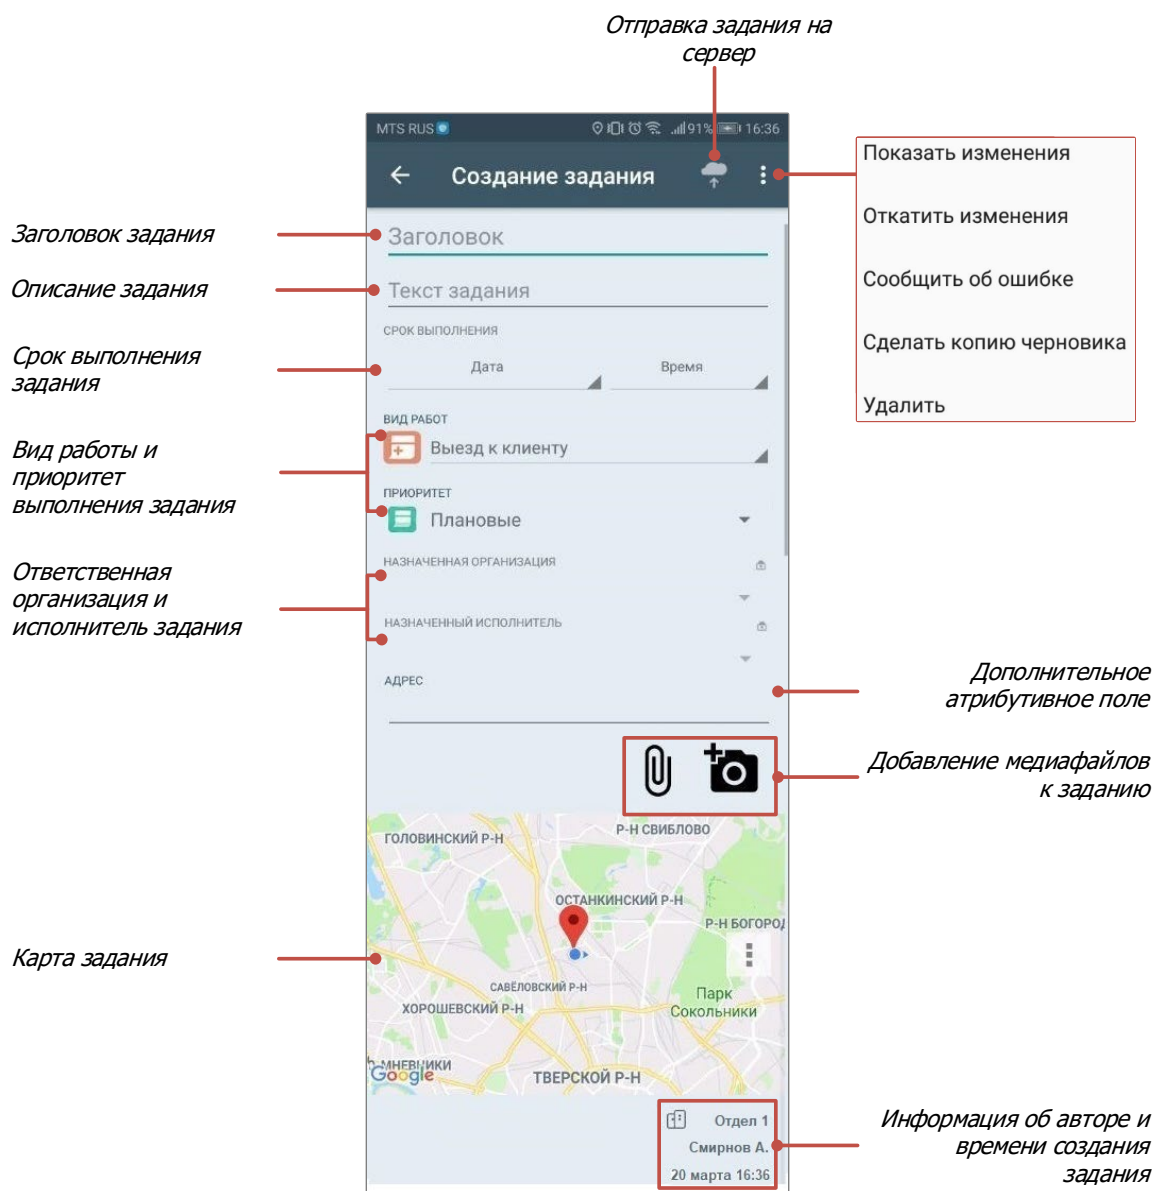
Отправка задания на сервер

MTS RUS 91% 16:36

Создание задания

Показать изменения

Откатить изменения

Сообщить об ошибке

Сделать копию черновика

Удалить

Заголовок задания

Заголовок

Описание задания

Текст задания

СРОК ВЫПОЛНЕНИЯ

Срок выполнения задания

Дата

Время

ВИД РАБОТ

Вид работы и приоритет выполнения задания

Выезд к клиенту

ПРИОРИТЕТ

Плановые

НАЗНАЧЕННАЯ ОРГАНИЗАЦИЯ

Ответственная организация и исполнитель задания

НАЗНАЧЕННЫЙ ИСПОЛНИТЕЛЬ

АДРЕС

Дополнительное атрибутивное поле

Добавление медиафайлов к заданию

ГОЛОВИНСКИЙ Р-Н

Р-Н СВИБЛОВО

ОСТАНКИНСКИЙ Р-Н

Р-Н БОГОРО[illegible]

Карта задания

САВЁЛОВСКИЙ Р-Н

Парк Сокольники

ХОРОШЕВСКИЙ Р-Н

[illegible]МНЕВНИКИ

Google

ТВЕРСКОЙ Р-Н

Отдел 1

Смирнов А.

20 марта 16:36

Информация об авторе и времени создания задания